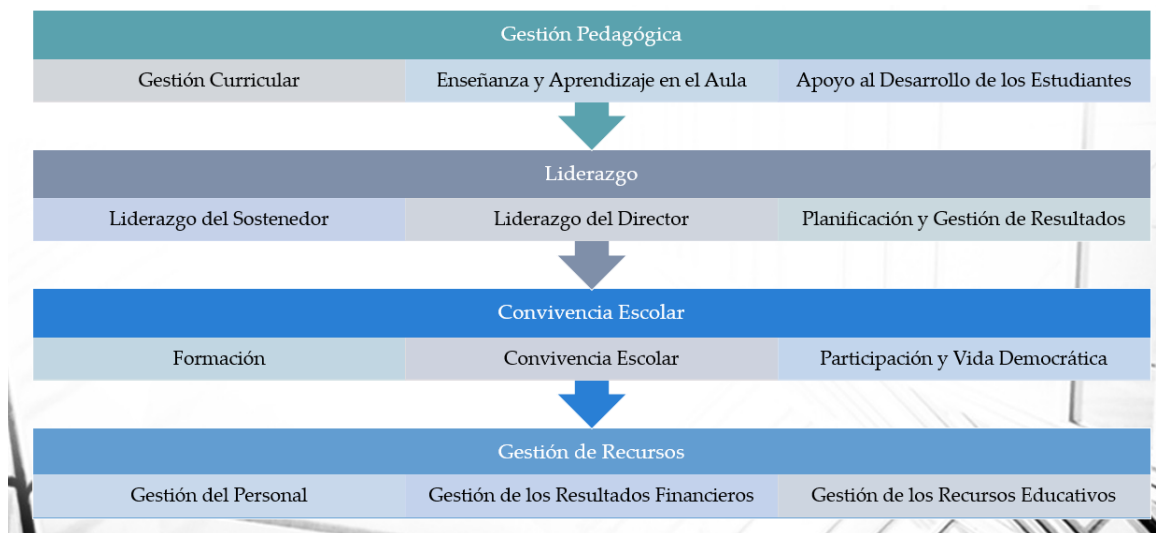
Gestión Pedagógica

| Gestión Curricular | Enseñanza y Aprendizaje en el Aula | Apoyo al Desarrollo de los Estudiantes |
|---|---|---|

Liderazgo

| Liderazgo del Sostenedor | Liderazgo del Director | Planificación y Gestión de Resultados |
|---|---|---|

Convivencia Escolar

| Formación | Convivencia Escolar | Participación y Vida Democrática |
|---|---|---|

Gestión de Recursos

| Gestión del Personal | Gestión de los Resultados Financieros | Gestión de los Recursos Educativos |
|---|---|---|